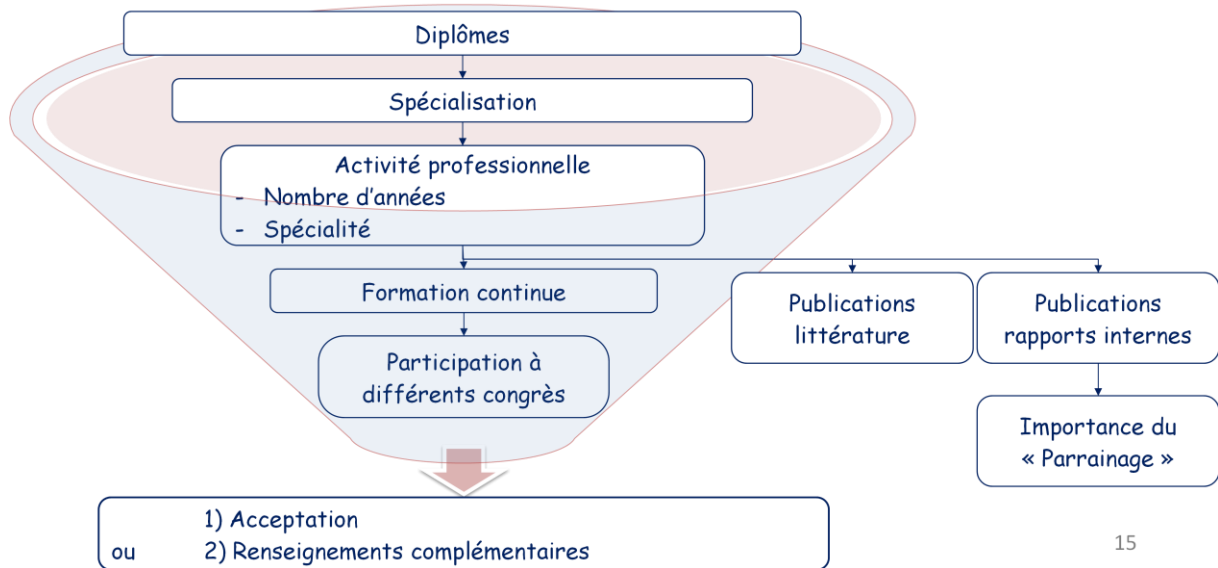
Diplômes

Spécialisation

Activité professionnelle
- Nombre d'années
- Spécialité

Formation continue

Participation à différents congrès

Publications littérature

Publications rapports internes

Importance du « Parrainage »

1) Acceptation
ou 2) Renseignements complémentaires

15